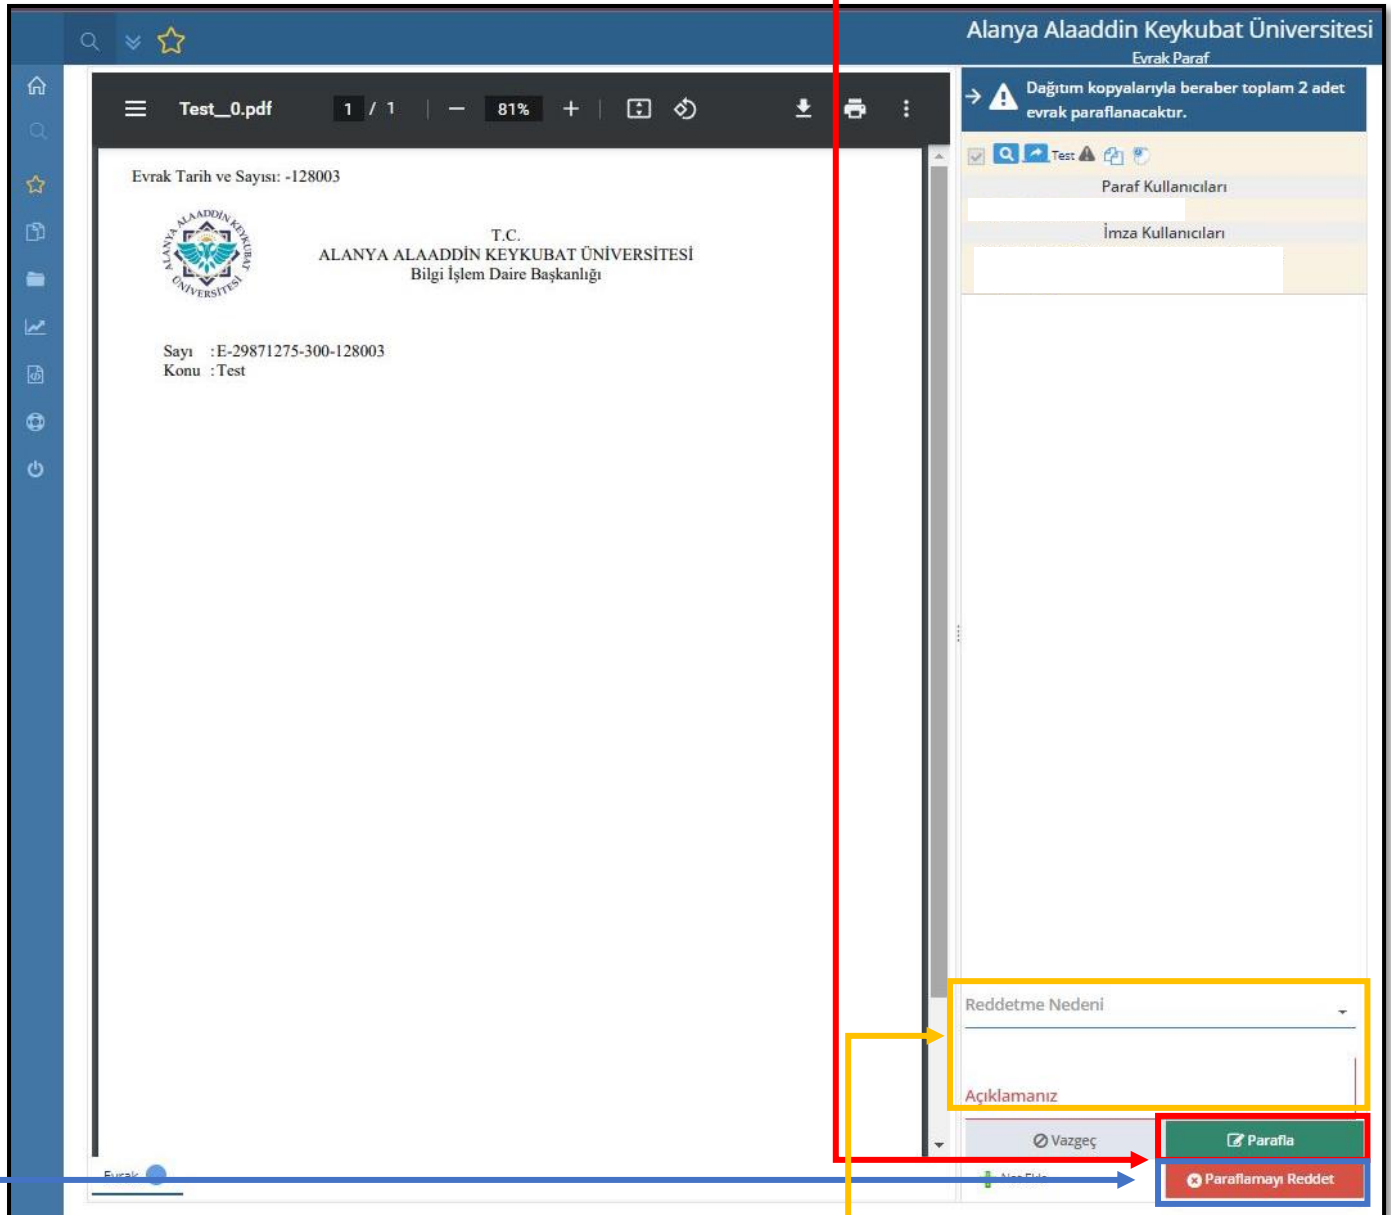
Alanya Alaaddin Keykubat Üniversitesi
Evrak Paraf

Test_0.pdf 1 / 1 81%

Evrak Tarih ve Sayısı: -128003

ALANYA ALAADDİN KEYKUBAT ÜNİVERSİTESİ

T.C.
ALANYA ALAADDİN KEYKUBAT ÜNİVERSİTESİ
Bilgi İşlem Daire Başkanlığı

Sayı :E-29871275-300-128003
Konu :Test

Dağıtım kopyalarıyla beraber toplam 2 adet evrak paraflanacaktır.

Test

Paraf Kullanıcıları

İmza Kullanıcıları

Reddetme Nedeni

Açıklamanız

Vazgeç

Parafla

Paraflamayı Reddet

Evrak

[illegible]